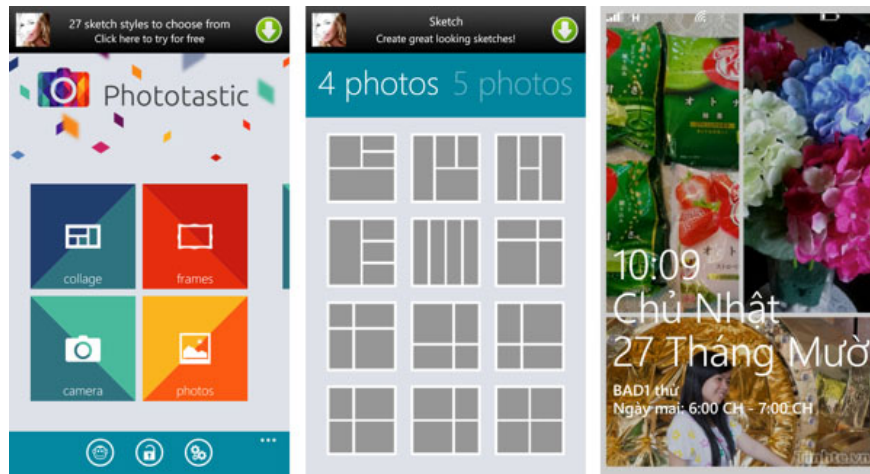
27 sketch styles to choose from
Click here to try for free

Phototastic

collage
frames
camera
photos

...

Sketch
Create great looking sketches!

4 photos 5 photos

10:09
Chủ Nhật
27 Tháng Mườ

BAD1 thứ
Ngày mai: 6:00 CH - 7:00 CH